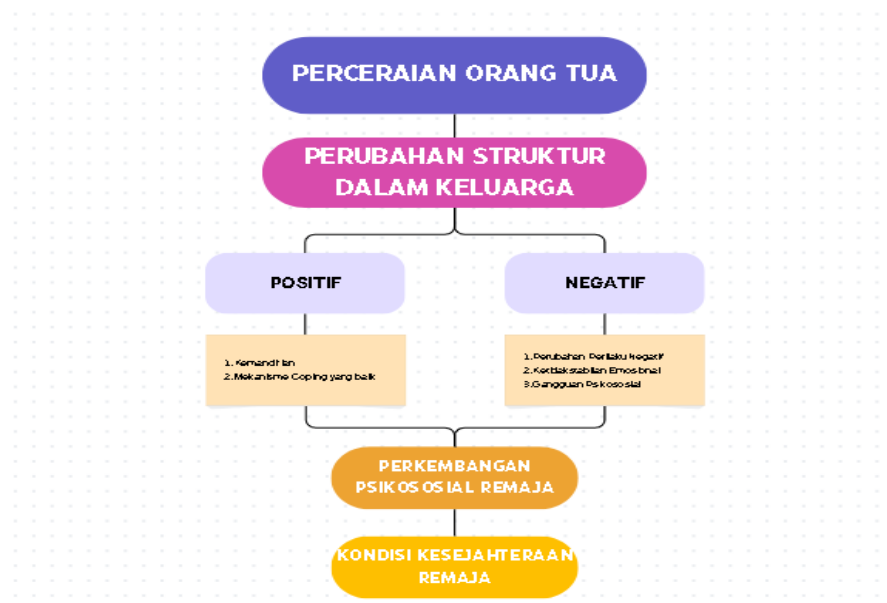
PERCERAIAN ORANG TUA

PERUBAHAN STRUKTUR DALAM KELUARGA

POSITIF

NEGATIF

1. Kemandirian
2. Mekanisme Coping yang baik

1. Perubahan Perilaku Negatif
2. Ketidakstabilan Emosional
3. Gangguan Psikososial

PERKEMBANGAN PSIKOSOSIAL REMAJA

KONDISI KESEJAHTERAAN REMAJA